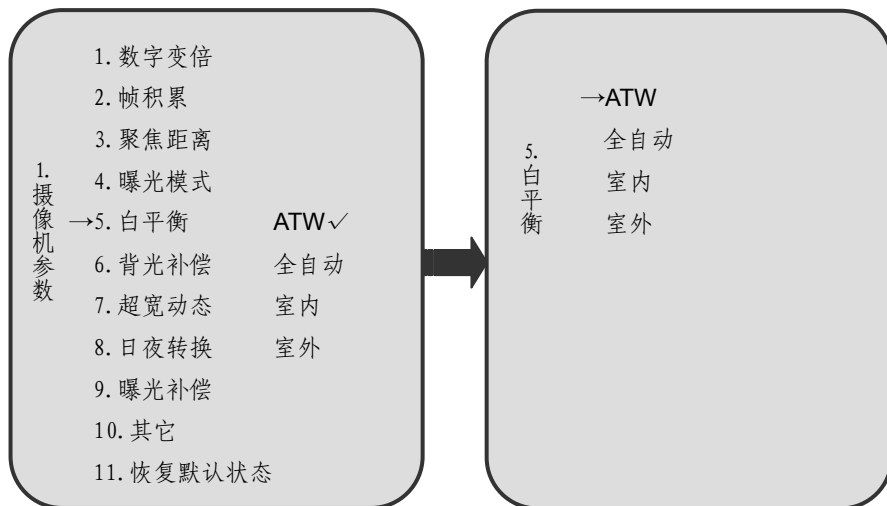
1. 摄像机参数

1. 数字变倍
2. 帧积累
3. 聚焦距离
4. 曝光模式
→5. 白平衡 ATW✓
6. 背光补偿 全自动
7. 超宽动态 室内
8. 日夜转换 室外
9. 曝光补偿
10. 其它
11. 恢复默认状态

5. 白平衡

→ATW
全自动
室内
室外